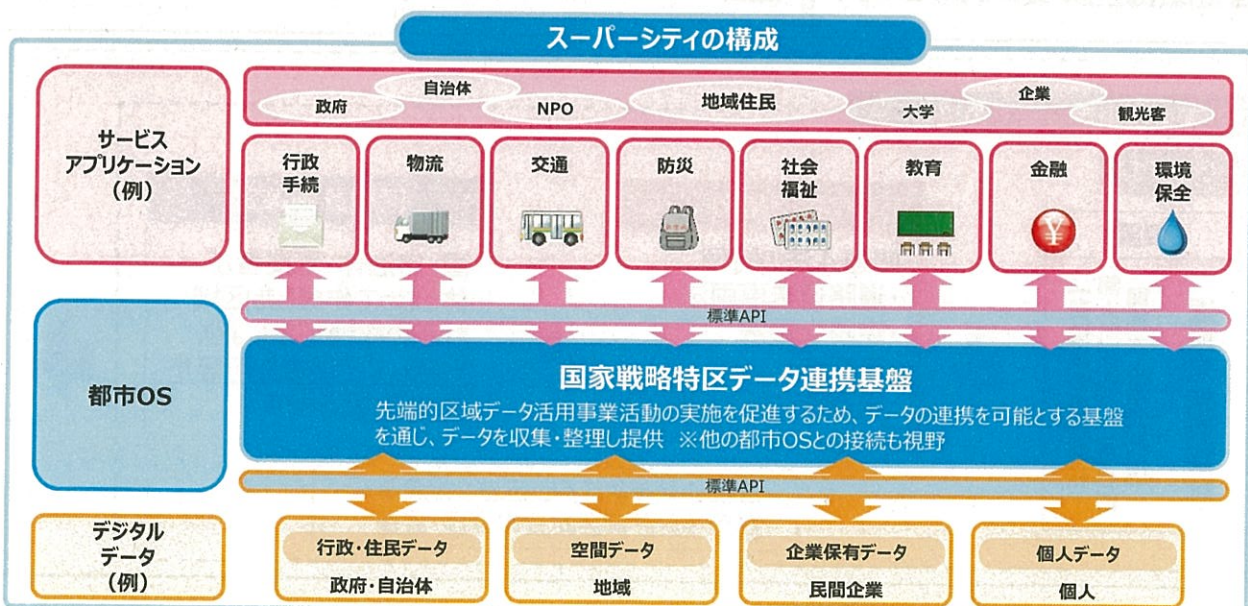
スーパーシティの構成

サービスアプリケーション（例）

自治体
政府
NPO
地域住民
企業
大学
観光客

行政手続
物流
交通
防災
社会福祉
教育
金融
環境保全

標準API

都市OS

国家戦略特区データ連携基盤
先端的区域データ活用事業活動の実施を促進するため、データの連携を可能とする基盤を通じ、データを収集・整理し提供　※他の都市OSとの接続も視野

標準API

デジタルデータ（例）

行政・住民データ
政府・自治体
空間データ
地域
企業保有データ
民間企業
個人データ
個人